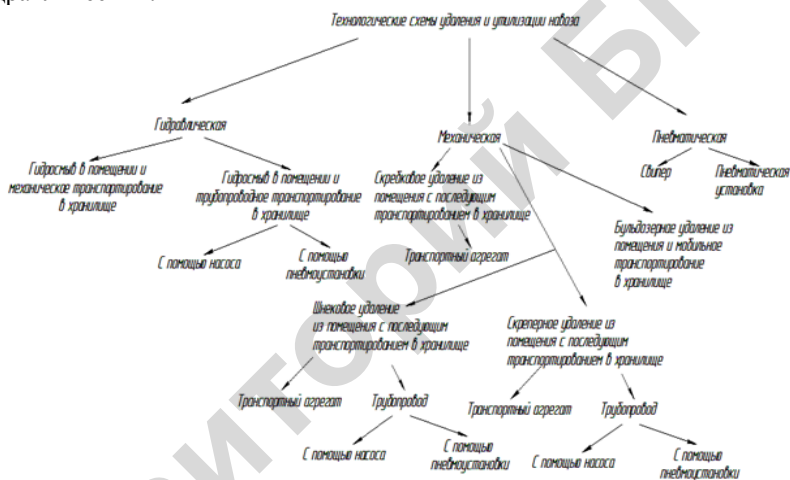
Технологические схемы удаления и утилизации навоза

Гидравлическая

Механическая

Пневматическая

Гидросмыв в помещении и механическое транспортирование в хранилище

Гидросмыв в помещении и трубопроводное транспортирование в хранилище

С помощью насоса

С помощью пневмоустановки

Скребковое удаление из помещения с последующим транспортированием в хранилище

Транспортный агрегат

Бульдозерное удаление из помещения и мобильное транспортирование в хранилище

Свипер

Пневматическая установка

Шнековое удаление из помещения с последующим транспортированием в хранилище

Транспортный агрегат

Трубопровод

С помощью насоса

С помощью пневмоустановки

Скреперное удаление из помещения с последующим транспортированием в хранилище

Транспортный агрегат

Трубопровод

С помощью насоса

С помощью пневмоустановки